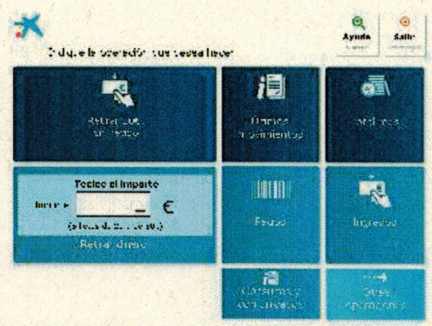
Ayuda
Salir
Indique la operación que desea hacer

Reintegros sin tarjeta
Últimos movimientos
Servicios

Teclee el importe
Importe: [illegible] €
([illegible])
Reintegro

Recibos
Ingresos

Consultas y actualización
Otras operaciones